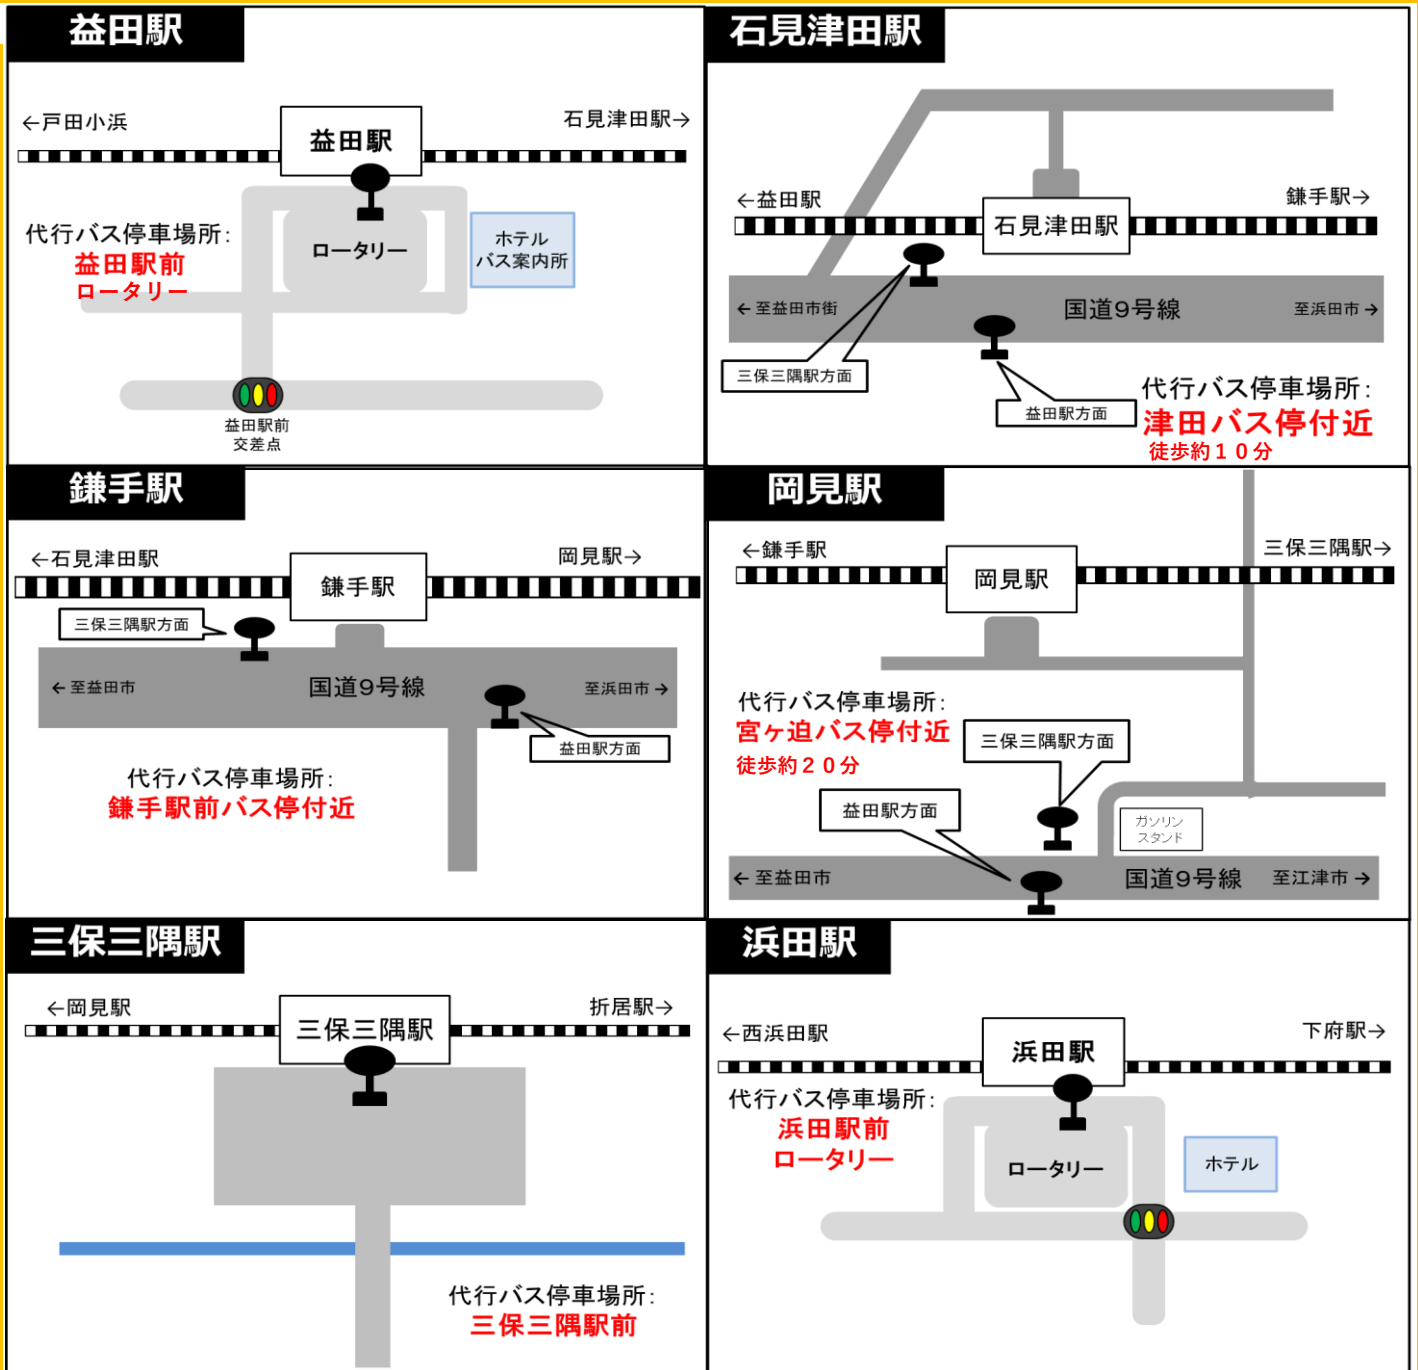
益田駅

←戸田小浜
益田駅
石見津田駅→
代行バス停車場所:
益田駅前
ロータリー
ロータリー
ホテル
バス案内所
益田駅前
交差点

石見津田駅

←益田駅
石見津田駅
鎌手駅→
← 至益田市街
国道9号線
至浜田市 →
三保三隅駅方面
益田駅方面
代行バス停車場所:
津田バス停付近
徒歩約１０分

鎌手駅

←石見津田駅
鎌手駅
岡見駅→
三保三隅駅方面
← 至益田市
国道9号線
至浜田市 →
益田駅方面
代行バス停車場所:
鎌手駅前バス停付近

岡見駅

←鎌手駅
岡見駅
三保三隅駅→
代行バス停車場所:
宮ヶ迫バス停付近
徒歩約２０分
三保三隅駅方面
益田駅方面
ガソリン
スタンド
← 至益田市
国道9号線
至江津市 →

三保三隅駅

←岡見駅
三保三隅駅
折居駅→
代行バス停車場所:
三保三隅駅前

浜田駅

←西浜田駅
浜田駅
下府駅→
代行バス停車場所:
浜田駅前
ロータリー
ロータリー
ホテル